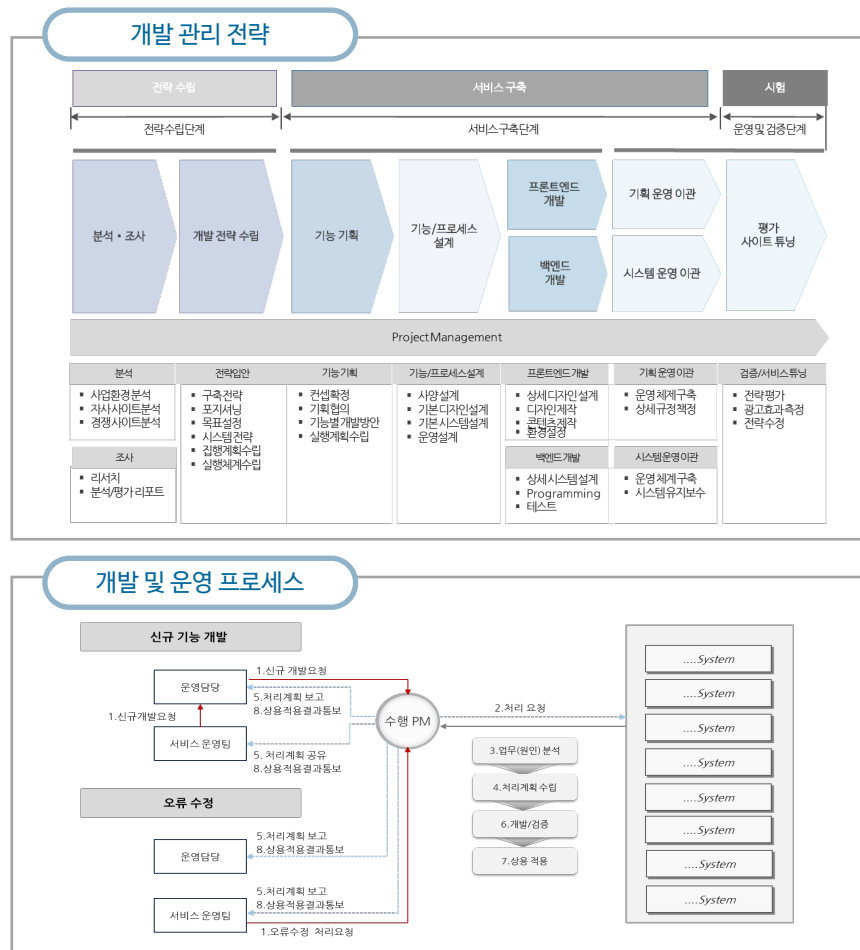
개발 관리 전략

전략 수립

서비스 구축

시험

전략수립단계

서비스구축단계

운영및 검증단계

분석 • 조사

개발 전략 수립

기능 기획

기능/프로세스 설계

프론트엔드 개발

백엔드 개발

기획 운영 이관

시스템 운영 이관

평가 사이트 튜닝

ProjectManagement

| 분석 | 전략입안 | 기능기획 | 기능/프로세스설계 | 프론트엔드개발 | 기획운영이관 | 검증/서비스튜닝 |
|---|---|---|---|---|---|---|
| • 사업환경분석<br>• 자사사이트분석<br>• 경쟁사이트분석 | • 구축전략<br>• 포지셔닝<br>• 목표설정<br>• 시스템 전략<br>• 집행계획수립<br>• 실행체계수립 | • 컨셉확정<br>• 기획협의<br>• 기능별개발방안<br>• 실행계획수립 | • 사양설계<br>• 기본디자인설계<br>• 기본시스템설계<br>• 운영설계 | • 상세디자인설계<br>• 디자인제작<br>• 콘텐츠제작<br>• 환경설정 | • 운영체계구축<br>• 상세규정책정 | • 전략평가<br>• 광고효과측정<br>• 전략수정 |
| 조사 | | | | 백엔드개발 | 시스템운영이관 | |
| • 리서치<br>• 분석/평가 리포트 | | | | • 상세시스템설계<br>• Programming<br>• 테스트 | • 운영체계구축<br>• 시스템유지보수 | |

개발 및 운영 프로세스

신규 기능 개발

운영담당

서비스 운영팀

1.신규 개발요청

5.처리계획 보고
8.상용적용결과통보

1.신규개발요청

5. 처리계획 공유
8.상용적용결과통보

수행 PM

2.처리 요청

3.업무(원인) 분석

4.처리계획 수립

6.개발/검증

7.상용 적용

오류 수정

운영담당

5.처리계획 보고
8.상용적용결과통보

서비스 운영팀

5.처리계획 보고
8.상용적용결과통보

1.오류수정 처리요청

....System

....System

....System

....System

....System

....System

....System

....System